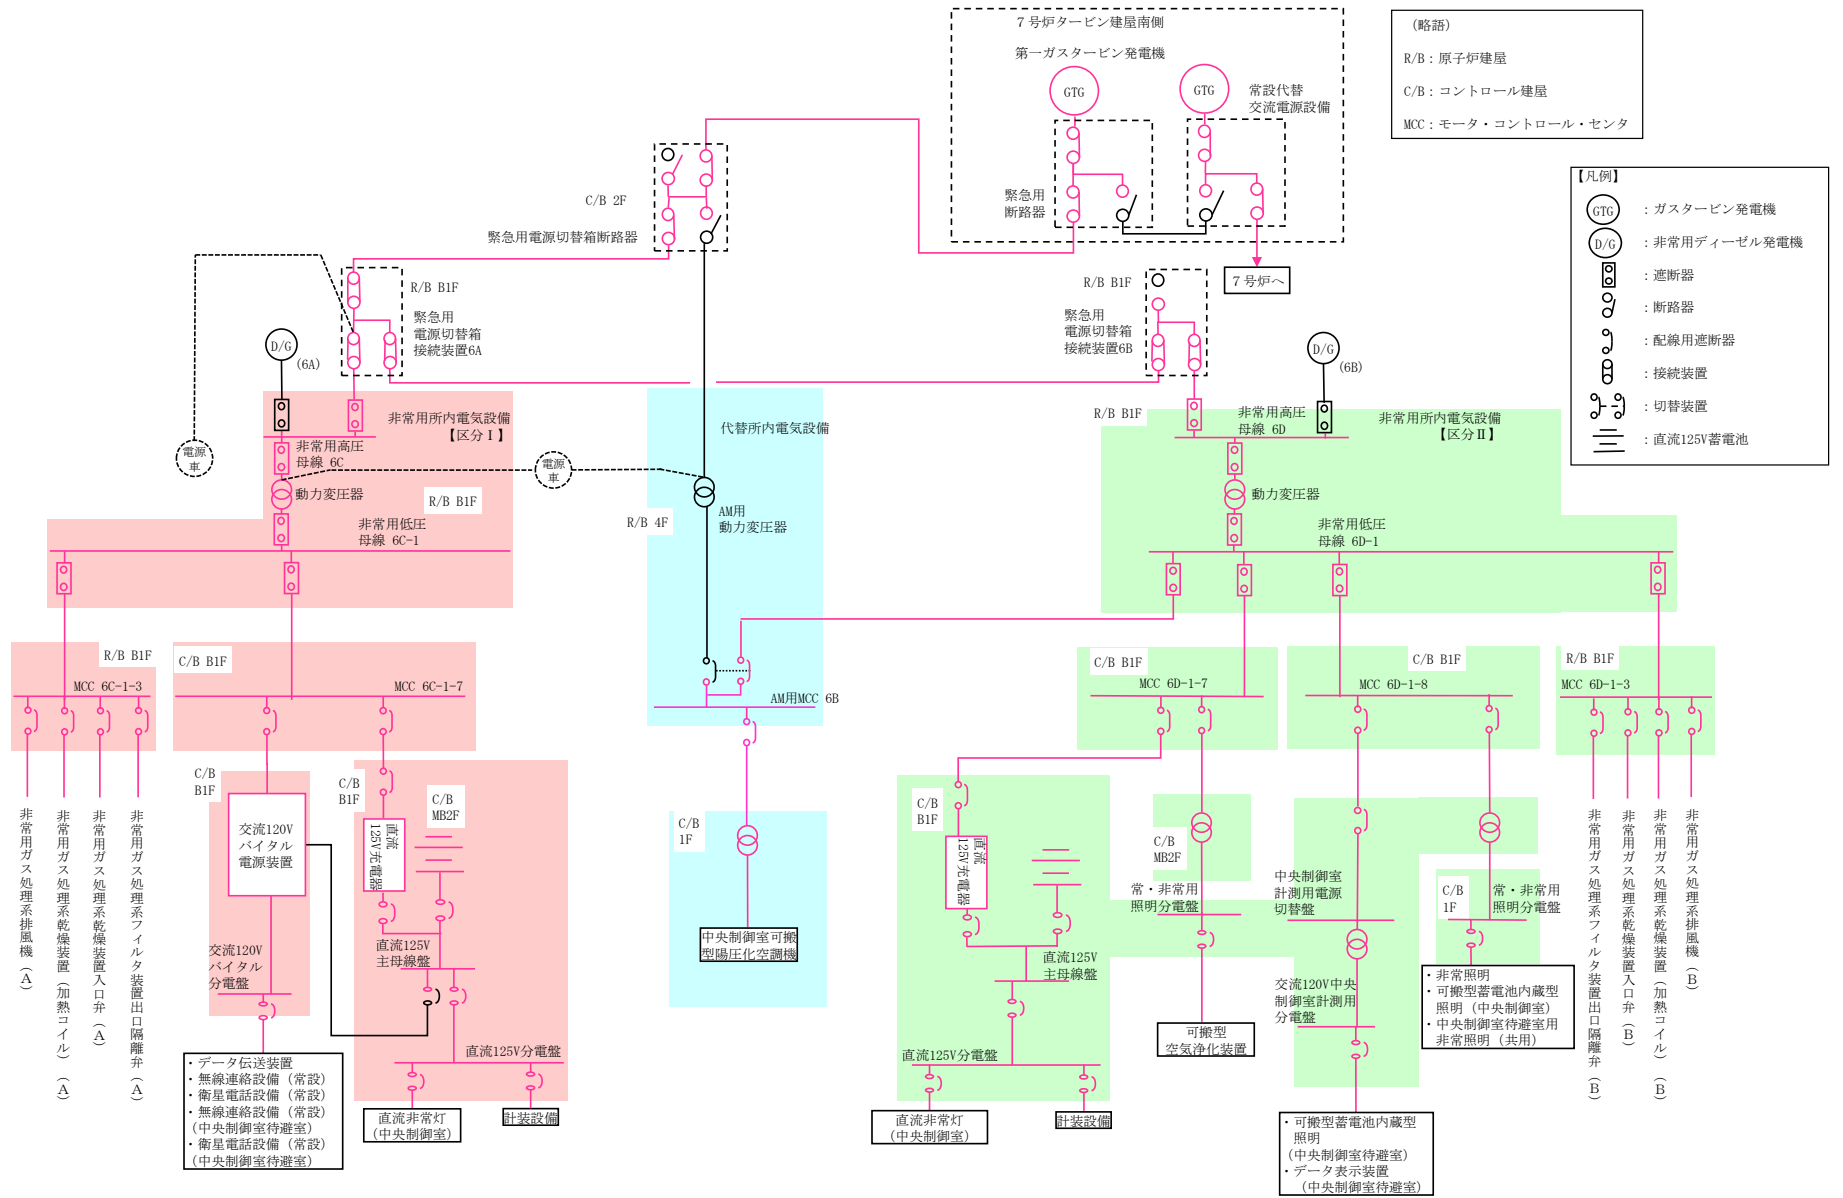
7号炉タービン建屋南側

第一ガスタービン発電機

GTG

GTG

常設代替
交流電源設備

緊急用
断路器

7号炉へ

（略語）

R/B：原子炉建屋

C/B：コントロール建屋

MCC：モータ・コントロール・センタ

【凡例】

GTG ：ガスタービン発電機

D/G ：非常用ディーゼル発電機

：遮断器

：断路器

：配線用遮断器

：接続装置

：切替装置

：直流125V蓄電池

C/B 2F

緊急用電源切替箱断路器

R/B B1F

緊急用
電源切替箱
接続装置6A

D/G

(6A)

電源車

電源車

非常用所内電気設備
【区分Ⅰ】

非常用高圧
母線 6C

動力変圧器

R/B B1F

非常用低圧
母線 6C-1

代替所内電気設備

AM用
動力変圧器

R/B 4F

R/B B1F

緊急用
電源切替箱
接続装置6B

D/G

(6B)

R/B B1F

非常用高圧
母線 6D

非常用所内電気設備
【区分Ⅱ】

動力変圧器

非常用低圧
母線 6D-1

R/B B1F

MCC 6C-1-3

C/B B1F

MCC 6C-1-7

AM用MCC 6B

C/B B1F

MCC 6D-1-7

C/B B1F

MCC 6D-1-8

R/B B1F

MCC 6D-1-3

非常用ガス処理系排風機（A）

非常用ガス処理系乾燥装置（加熱コイル）（A）

非常用ガス処理系乾燥装置入口弁（A）

非常用ガス処理系フィルタ装置出口隔離弁（A）

C/B
B1F

交流120V
バイタル
電源装置

交流120V
バイタル
分電盤

C/B
B1F

直流125V充電器

C/B
MB2F

直流125V
主母線盤

直流125V分電盤

・データ伝送装置
・無線連絡設備（常設）
・衛星電話設備（常設）
・無線連絡設備（常設）
（中央制御室待避室）
・衛星電話設備（常設）
（中央制御室待避室）

直流非常灯
（中央制御室）

計装設備

C/B
1F

中央制御室可搬
型陽圧化空調機

C/B
B1F

直流125V充電器

直流125V
主母線盤

直流125V分電盤

直流非常灯
（中央制御室）

計装設備

C/B
MB2F

常・非常用
照明分電盤

可搬型
空気浄化装置

中央制御室
計測用電源
切替盤

交流120V中央
制御室計測用
分電盤

・可搬型蓄電池内蔵型
照明
（中央制御室待避室）
・データ表示装置
（中央制御室待避室）

C/B
1F

常・非常用
照明分電盤

・非常照明
・可搬型蓄電池内蔵型
照明（中央制御室）
・中央制御室待避室用
非常照明（共用）

非常用ガス処理系フィルタ装置出口隔離弁（B）

非常用ガス処理系乾燥装置入口弁（B）

非常用ガス処理系乾燥装置（加熱コイル）（B）

非常用ガス処理系排風機（B）